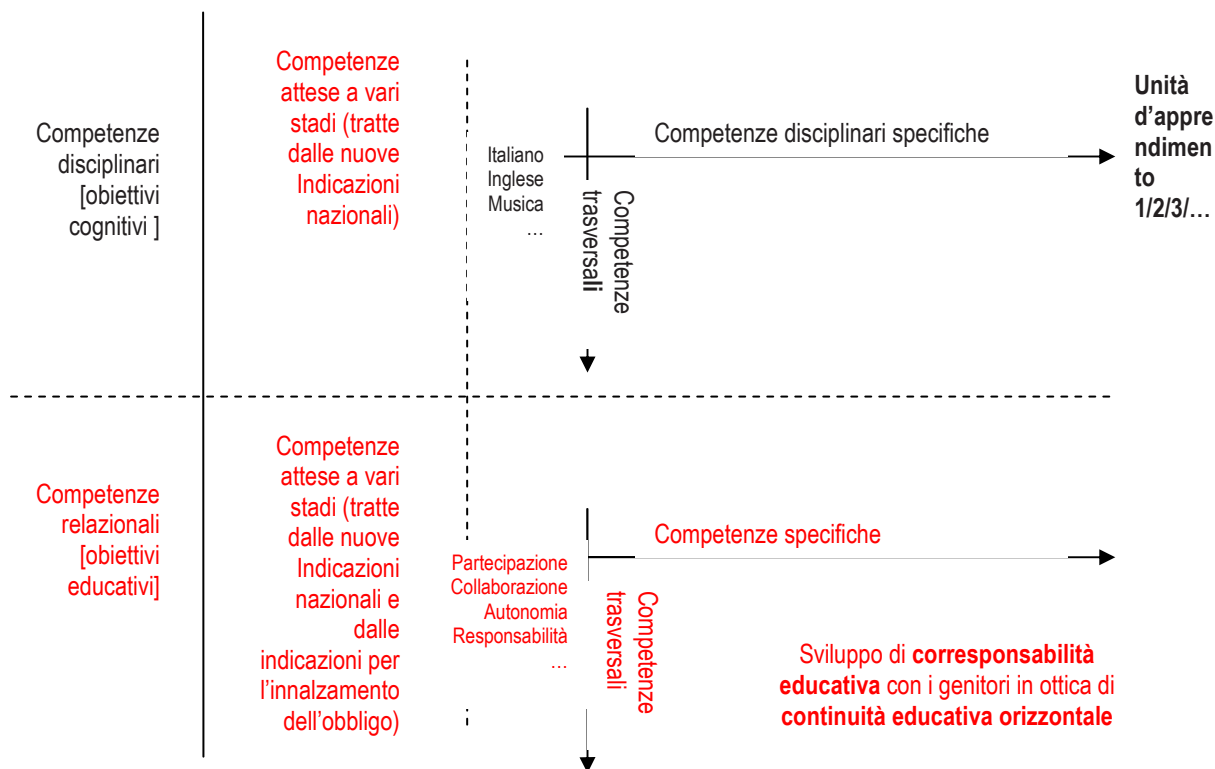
Competenze disciplinari [obiettivi cognitivi ]

Competenze attese a vari stadi (tratte dalle nuove Indicazioni nazionali)

Italiano
Inglese
Musica
…

Competenze disciplinari specifiche

Competenze trasversali

Unità d'apprendimento 1/2/3/…

Competenze relazionali [obiettivi educativi]

Competenze attese a vari stadi (tratte dalle nuove Indicazioni nazionali e dalle indicazioni per l'innalzamento dell'obbligo)

Partecipazione
Collaborazione
Autonomia
Responsabilità
…

Competenze specifiche

Competenze trasversali

Sviluppo di **corresponsabilità educativa** con i genitori in ottica di **continuità educativa orizzontale**